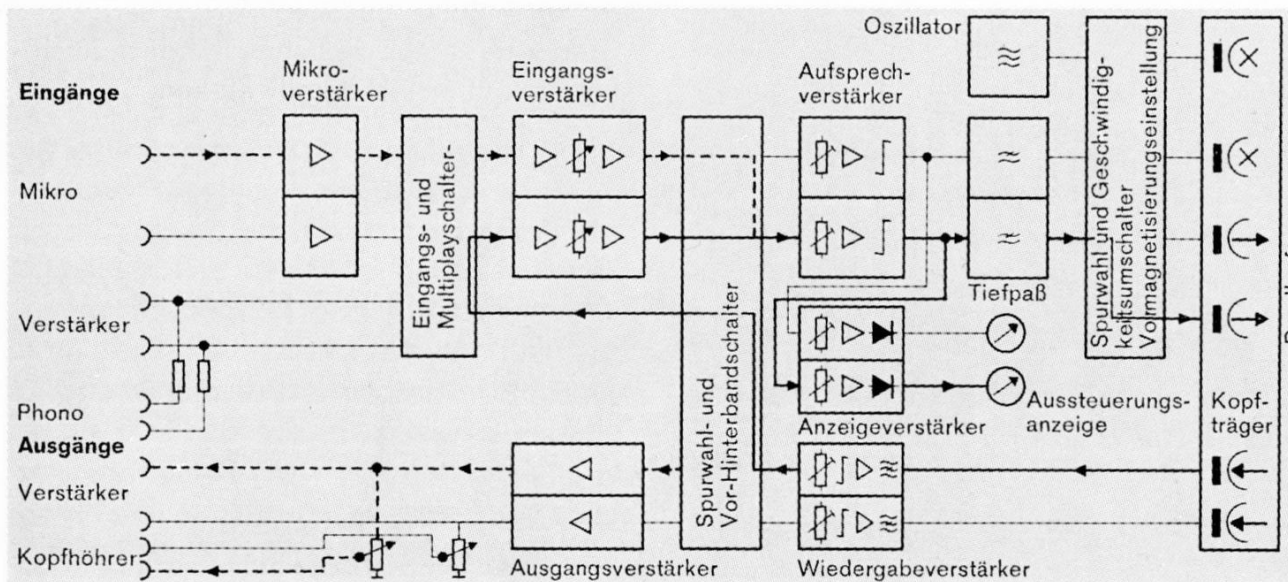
Eingänge

Mikro

Verstärker

Phono

Ausgänge

Verstärker

Kopfhöhrer

Mikroverstärker

Eingangs- und Multiplayschalter

Eingangsverstärker

Spurwahl- und Vor-Hinterbandschalter

Ausgangsverstärker

Aufsprechverstärker

Anzeigeverstärker

Wiedergabeverstärker

Oszillator

Tiefpaß

Aussteuerungsanzeige

Spurwahl und Geschwindigkeitsumschalter Vormagnetisierungseinstellung

Kopfträger